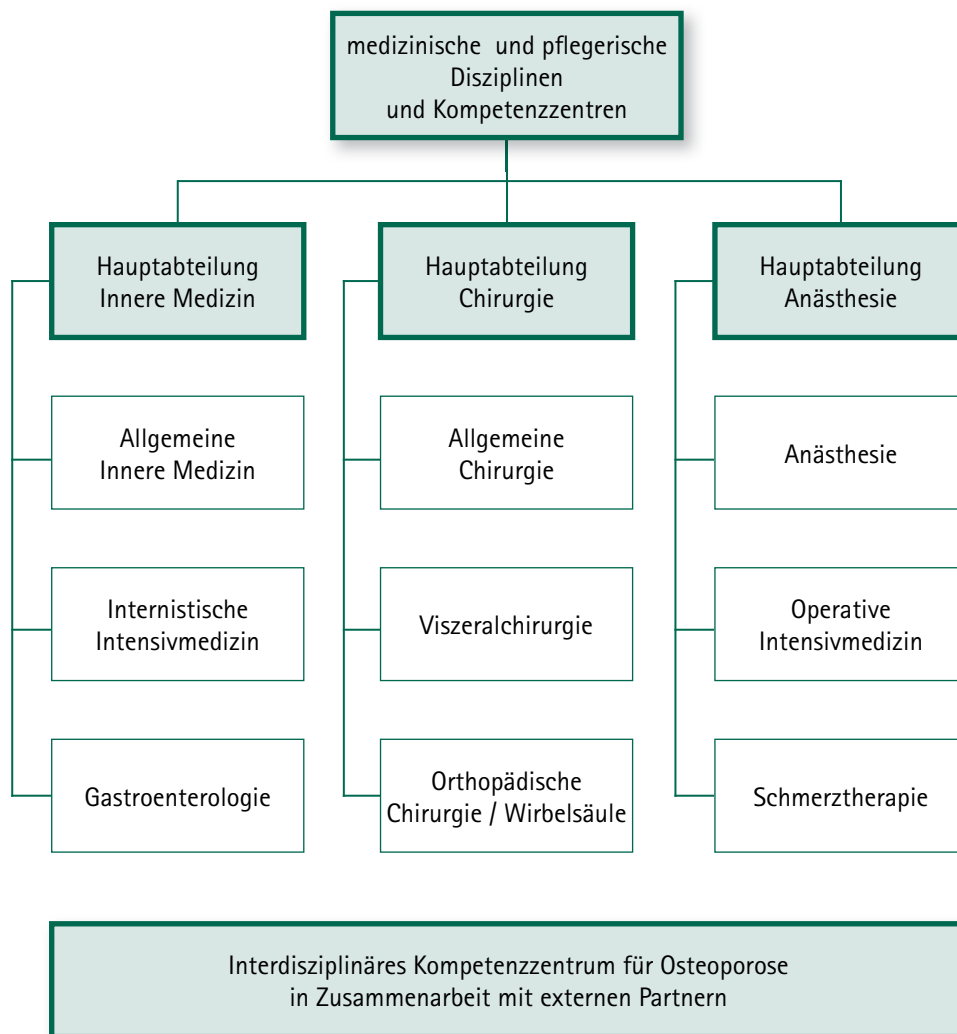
medizinische und pflegerische Disziplinen und Kompetenzzentren

Hauptabteilung Innere Medizin

Allgemeine Innere Medizin

Internistische Intensivmedizin

Gastroenterologie

Hauptabteilung Chirurgie

Allgemeine Chirurgie

Viszeralchirurgie

Orthopädische Chirurgie / Wirbelsäule

Hauptabteilung Anästhesie

Anästhesie

Operative Intensivmedizin

Schmerztherapie

Interdisziplinäres Kompetenzzentrum für Osteoporose in Zusammenarbeit mit externen Partnern